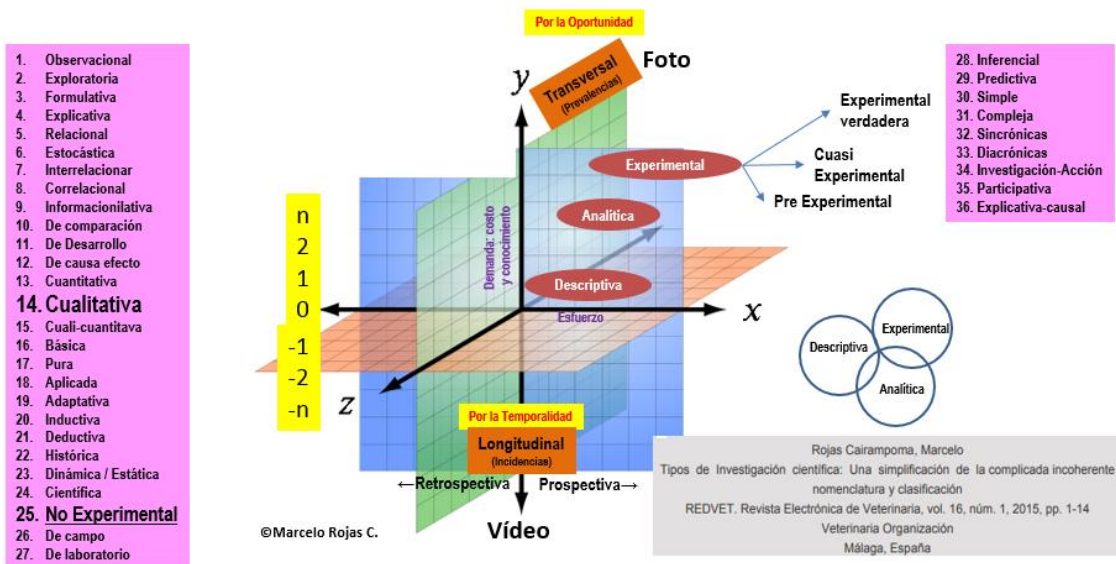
1. Observacional
2. Exploratoria
3. Formulativa
4. Explicativa
5. Relacional
6. Estocástica
7. Interrelacionar
8. Correlacional
9. Informacionilativa
10. De comparación
11. De Desarrollo
12. De causa efecto
13. Cuantitativa
14. Cualitativa
15. Cuali-cuantitava
16. Básica
17. Pura
18. Aplicada
19. Adaptativa
20. Inductiva
21. Deductiva
22. Histórica
23. Dinámica / Estática
24. Científica
25. No Experimental
26. De campo
27. De laboratorio

Por la Oportunidad

Transversal (Prevalencias)

Foto

$y$

Experimental verdadera

Experimental

Cuasi Experimental

Pre Experimental

Analítica

Demanda: costo y conocimiento

Descriptiva

Esfuerzo

$x$

$z$

n
2
1
0
-1
-2
-n

Por la Temporalidad

Longitudinal (Incidencias)

←Retrospectiva

Prospectiva→

Vídeo

©Marcelo Rojas C.

Descriptiva

Experimental

Analítica

28. Inferencial
29. Predictiva
30. Simple
31. Compleja
32. Sincrónicas
33. Diacrónicas
34. Investigación-Acción
35. Participativa
36. Explicativa-causal

Rojas Cairampoma, Marcelo
Tipos de Investigación científica: Una simplificación de la complicada incoherente nomenclatura y clasificación
REDVET. Revista Electrónica de Veterinaria, vol. 16, núm. 1, 2015, pp. 1-14
Veterinaria Organización
Málaga, España